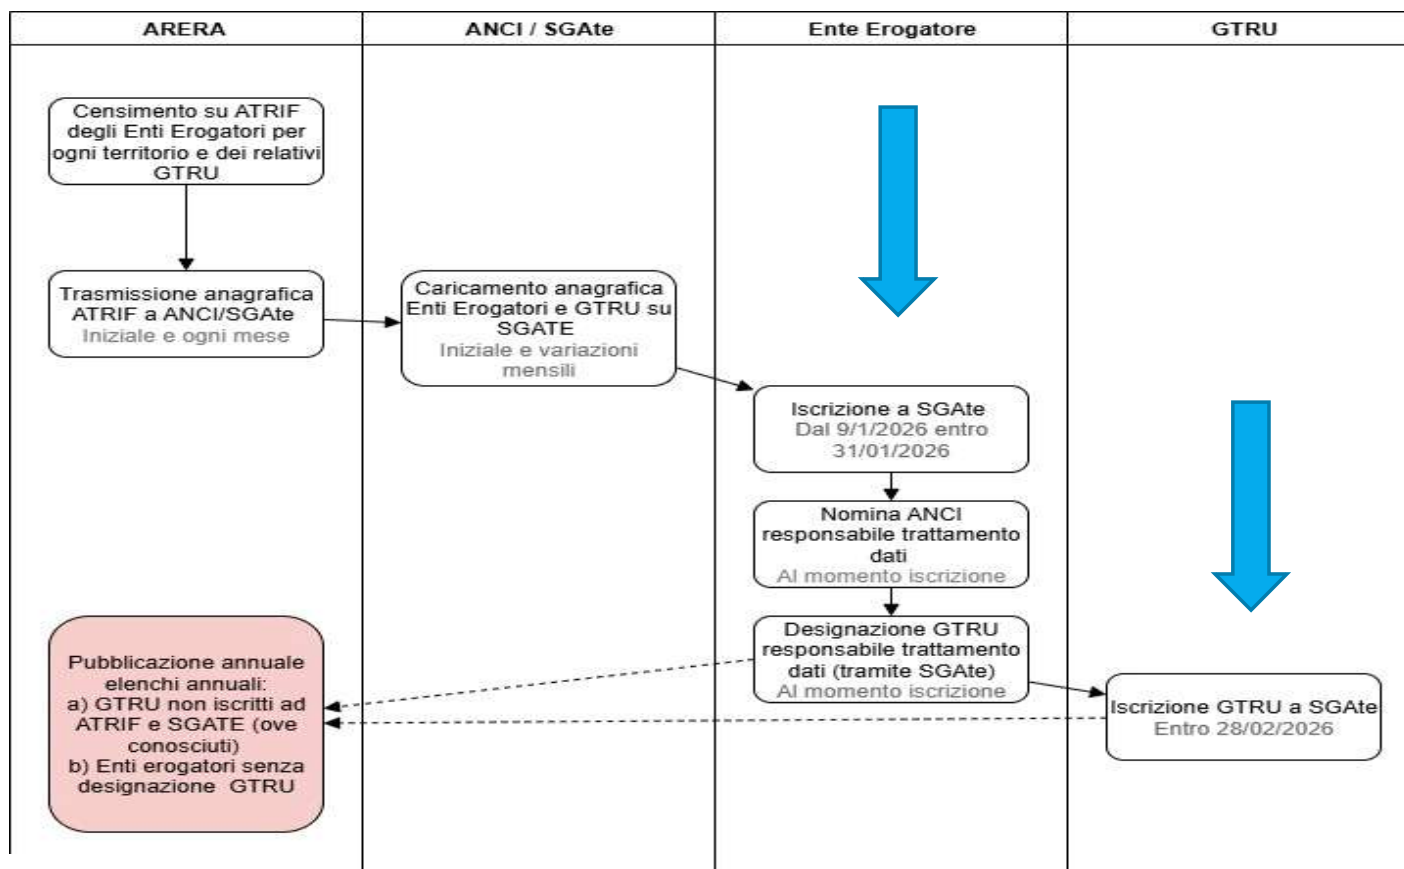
| ARERA | ANCI / SGAte | Ente Erogatore | GTRU |
|---|---|---|---|

Censimento su ATRIF degli Enti Erogatori per ogni territorio e dei relativi GTRU

Trasmissione anagrafica ATRIF a ANCI/SGAte
Iniziale e ogni mese

Caricamento anagrafica Enti Erogatori e GTRU su SGATE
Iniziale e variazioni mensili

Iscrizione a SGAte
Dal 9/1/2026 entro 31/01/2026

Nomina ANCI responsabile trattamento dati
Al momento iscrizione

Designazione GTRU responsabile trattamento dati (tramite SGAte)
Al momento iscrizione

Iscrizione GTRU a SGAte
Entro 28/02/2026

Pubblicazione annuale elenchi annuali:
a) GTRU non iscritti ad ATRIF e SGATE (ove conosciuti)
b) Enti erogatori senza designazione GTRU